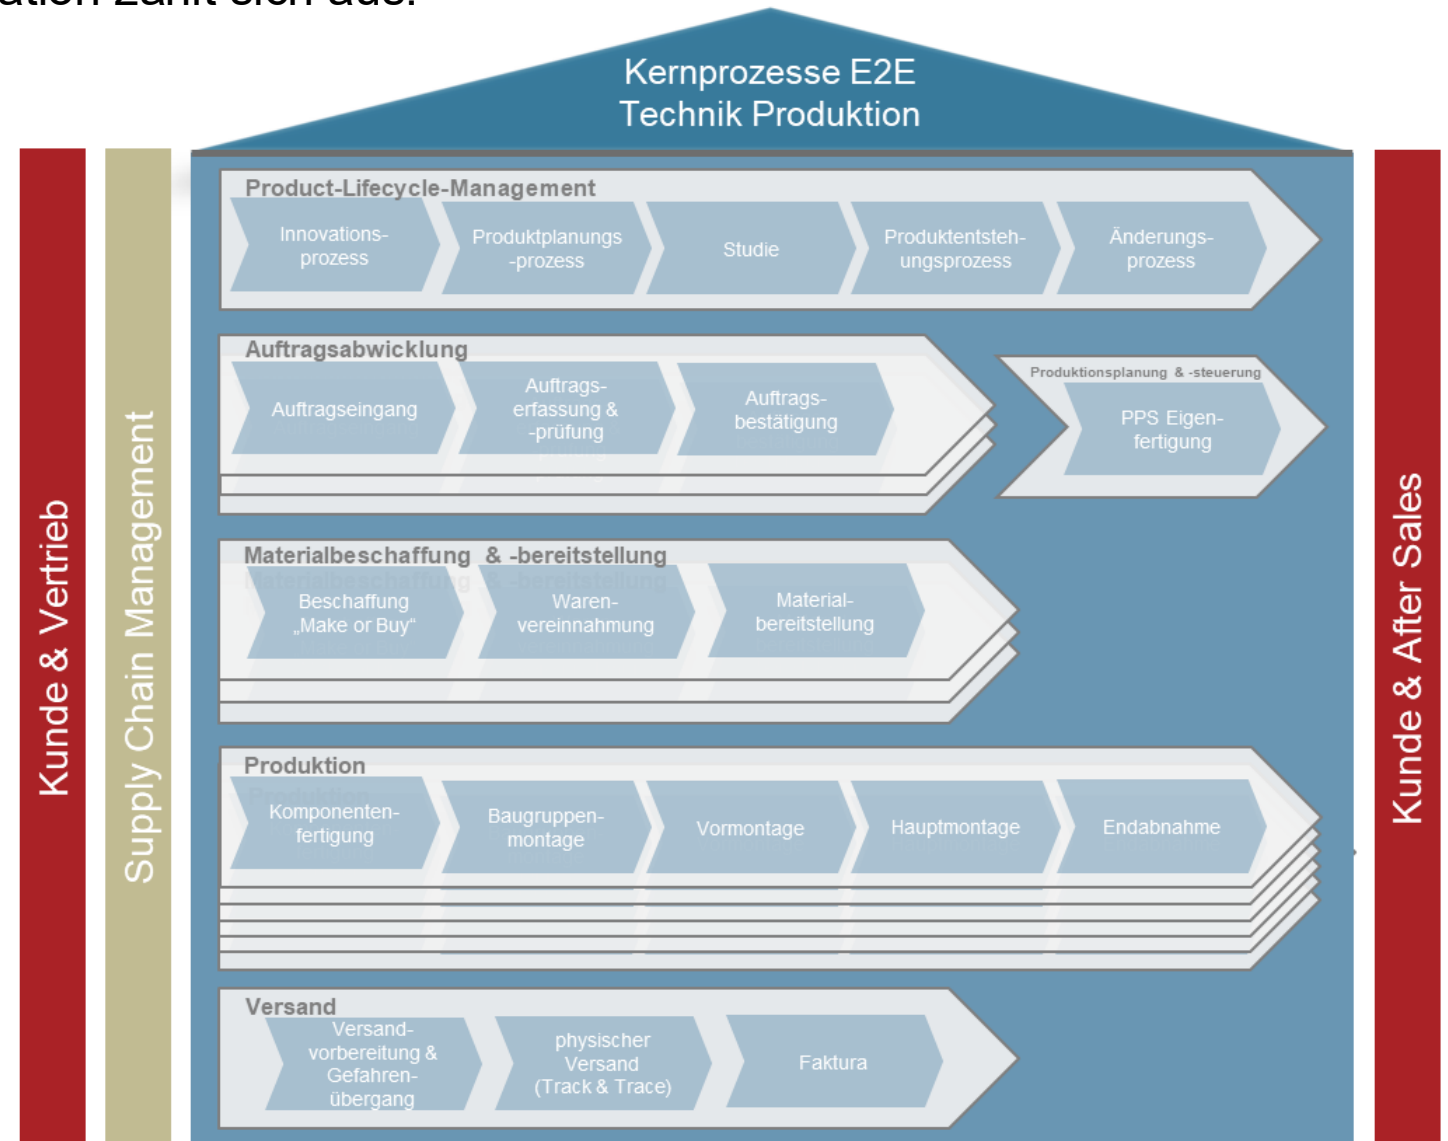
ation zahlt sich aus.

Kernprozesse E2E
Technik Produktion

Kunde & Vertrieb

Supply Chain Management

Product-Lifecycle-Management

Innovations-prozess

Produktplanungs-prozess

Studie

Produktentsteh-ungsprozess

Änderungs-prozess

Auftragsabwicklung

Auftragseingang

Auftrags-erfassung & -prüfung

Auftrags-bestätigung

Produktionsplanung & -steuerung

PPS Eigen-fertigung

Materialbeschaffung & -bereitstellung

Beschaffung „Make or Buy"

Waren-vereinnahmung

Material-bereitstellung

Produktion

Komponenten-fertigung

Baugruppen-montage

Vormontage

Hauptmontage

Endabnahme

Versand

Versand-vorbereitung & Gefahren-übergang

physischer Versand (Track & Trace)

Faktura

Kunde & After Sales